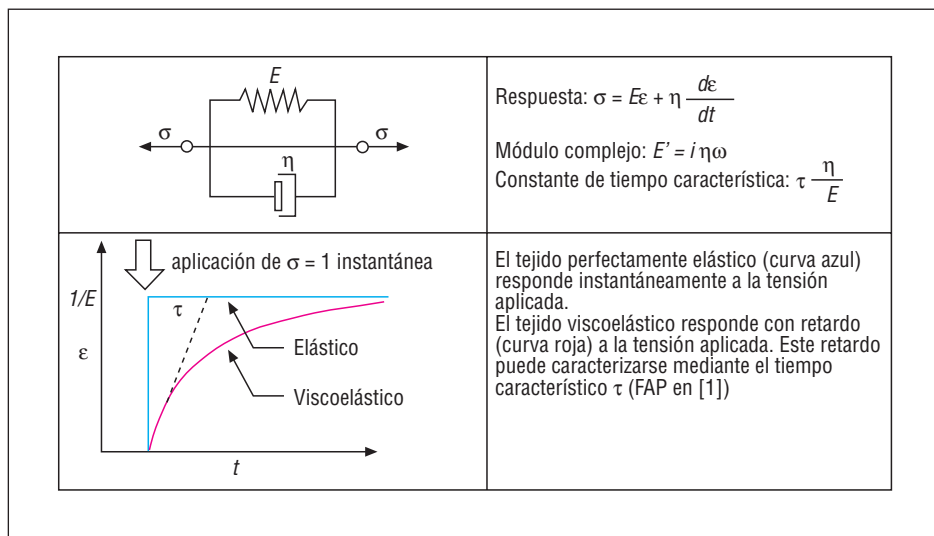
| $E$ <br> $\sigma$ $\eta$ $\sigma$ | Respuesta: $\sigma = E\varepsilon + \eta \frac{d\varepsilon}{dt}$ <br> Módulo complejo: $E' = i\eta\omega$ <br> Constante de tiempo característica: $\tau \frac{\eta}{E}$ |
|---|---|
| aplicación de $\sigma$ = 1 instantánea <br> $1/E$ <br> $\tau$ <br> $\varepsilon$ <br> Elástico <br> Viscoelástico <br> $t$ | El tejido perfectamente elástico (curva azul) responde instantáneamente a la tensión aplicada. <br> El tejido viscoelástico responde con retardo (curva roja) a la tensión aplicada. Este retardo puede caracterizarse mediante el tiempo característico $\tau$ (FAP en [1]) |